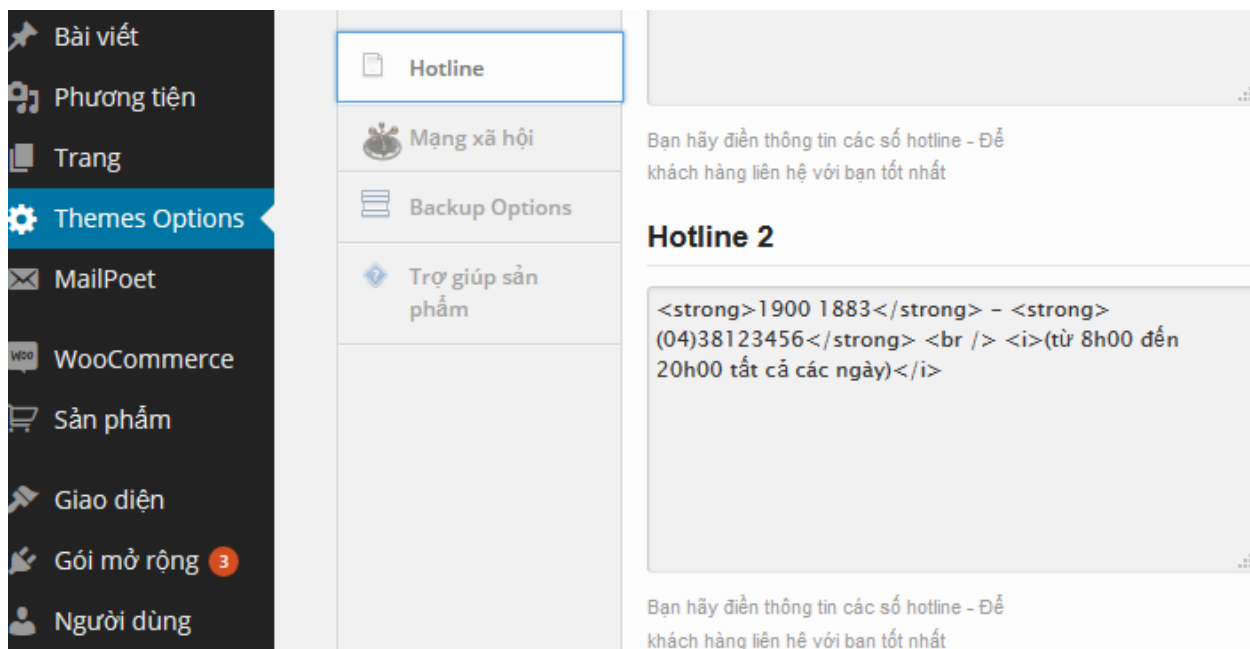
Bài viết
Phương tiện
Trang
Themes Options
MailPoet
WooCommerce
Sản phẩm
Giao diện
Gói mở rộng 3
Người dùng

Hotline
Mạng xã hội
Backup Options
Trợ giúp sản phẩm

Bạn hãy điền thông tin các số hotline - Để khách hàng liên hệ với bạn tốt nhất

Hotline 2

<strong>1900 1883</strong> - <strong>(04)38123456</strong> <br /> <i>(từ 8h00 đến 20h00 tất cả các ngày)</i>

Bạn hãy điền thông tin các số hotline - Để khách hàng liên hệ với bạn tốt nhất